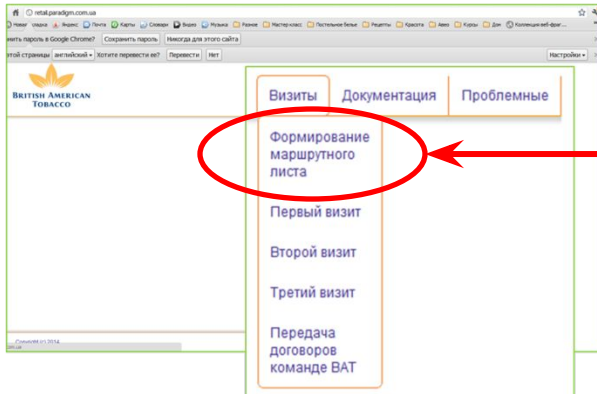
retail.paradigm.com.ua

Новая вкладка Яндекс Почта Карты Словари Видео Музыка Разное Мастер-класс Постельное белье Рецепты Красота Авиа Курсы Дом Коллекция веб-фраг...

анить пароль в Google Chrome? Сохранить пароль Никогда для этого сайта

этой страницы английский Хотите перевести ее? Перевести Нет Настройки

BRITISH AMERICAN TOBACCO

Визиты Документация Проблемные

Формирование маршрутного листа

Первый визит

Второй визит

Третий визит

Передача договоров команде BAT

Copyright (c) 2014